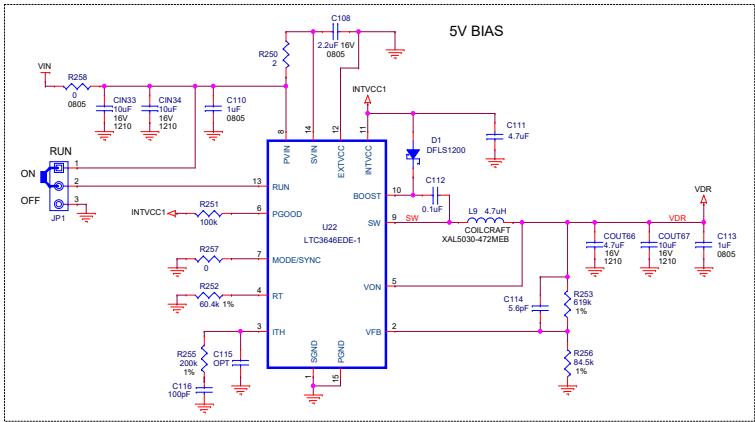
5V BIAS

C108
2.2uF 16V
0805

R250
2

VIN

R258
0
0805

CIN33
10uF
16V
1210

CIN34
10uF
16V
1210

C110
1uF
0805

INTVCC1

C111
4.7uF

D1
DFLS1200

RUN

ON

OFF

JP1

1
2
3

8
14
12
11

PVIN
SVIN
EXTVCC
INTVCC

13
RUN

INTVCC1
R251
100k
6
PGOOD

U22
LTC3646EDE-1

BOOST
10

C112
0.1uF

SW
9
SW

L9 4.7uH
COILCRAFT
XAL5030-472MEB

VDR
VDR

COUT66
4.7uF
16V
1210

COUT67
10uF
16V
1210

C113
1uF
0805

R257
0
7
MODE/SYNC

R252
60.4k 1%
4
RT

VON
5

C114
5.6pF

R253
619k
1%

3
ITH

VFB
2

R255
200k
1%

C115
OPT

C116
100pF

SGND
PGND
1
15

R256
84.5k
1%